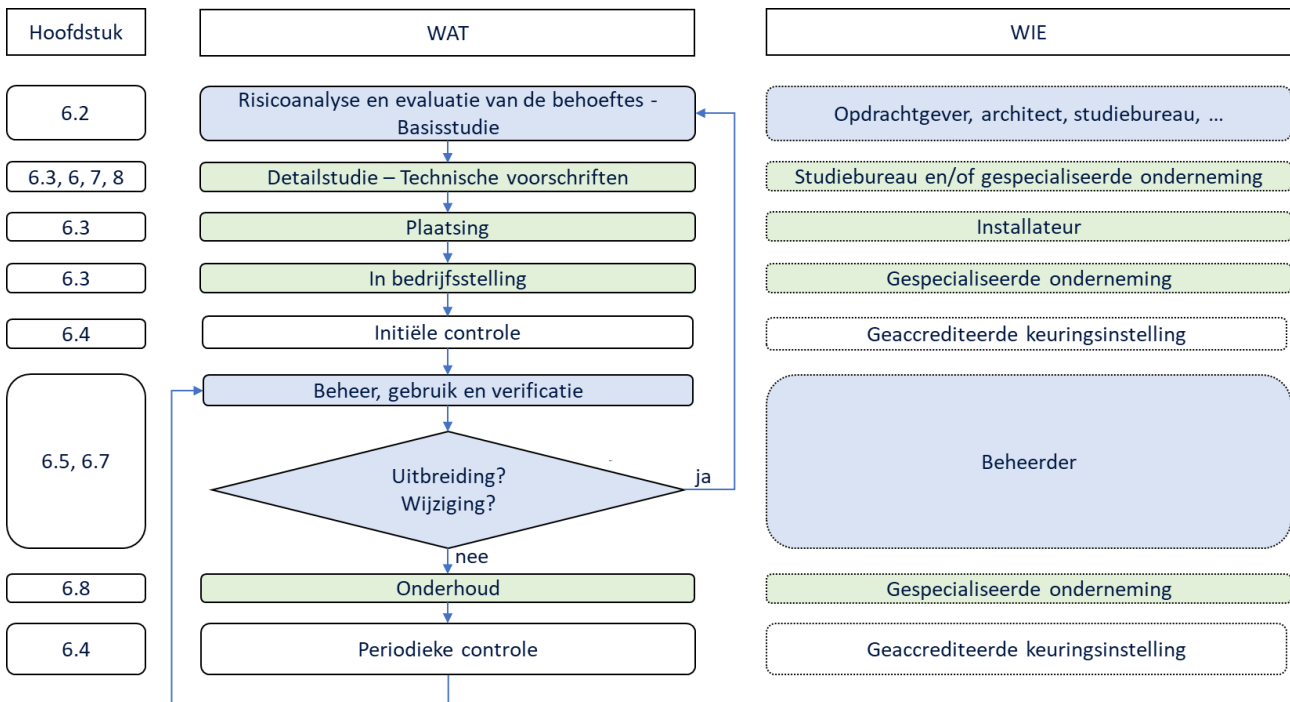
Hoofdstuk

WAT

WIE

6.2

Risicoanalyse en evaluatie van de behoeftes - Basisstudie

Opdrachtgever, architect, studiebureau, …

6.3, 6, 7, 8

Detailstudie – Technische voorschriften

Studiebureau en/of gespecialiseerde onderneming

6.3

Plaatsing

Installateur

6.3

In bedrijfsstelling

Gespecialiseerde onderneming

6.4

Initiële controle

Geaccrediteerde keuringsinstelling

6.5, 6.7

Beheer, gebruik en verificatie

Uitbreiding? Wijziging?

ja

nee

Beheerder

6.8

Onderhoud

Gespecialiseerde onderneming

6.4

Periodieke controle

Geaccrediteerde keuringsinstelling